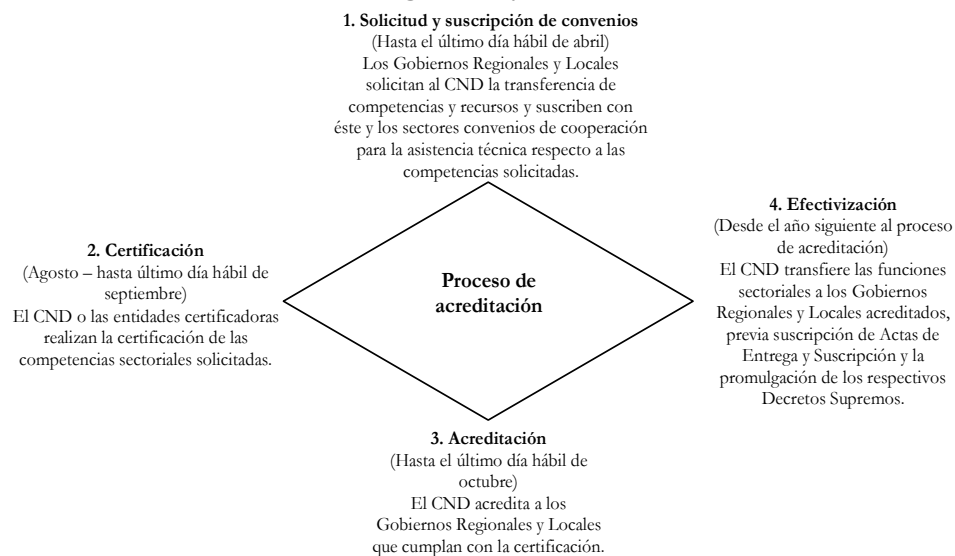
**1. Solicitud y suscripción de convenios**
(Hasta el último día hábil de abril)
Los Gobiernos Regionales y Locales solicitan al CND la transferencia de competencias y recursos y suscriben con éste y los sectores convenios de cooperación para la asistencia técnica respecto a las competencias solicitadas.

**2. Certificación**
(Agosto – hasta último día hábil de septiembre)
El CND o las entidades certificadoras realizan la certificación de las competencias sectoriales solicitadas.

**Proceso de acreditación**

**4. Efectivización**
(Desde el año siguiente al proceso de acreditación)
El CND transfiere las funciones sectoriales a los Gobiernos Regionales y Locales acreditados, previa suscripción de Actas de Entrega y Suscripción y la promulgación de los respectivos Decretos Supremos.

**3. Acreditación**
(Hasta el último día hábil de octubre)
El CND acredita a los Gobiernos Regionales y Locales que cumplan con la certificación.